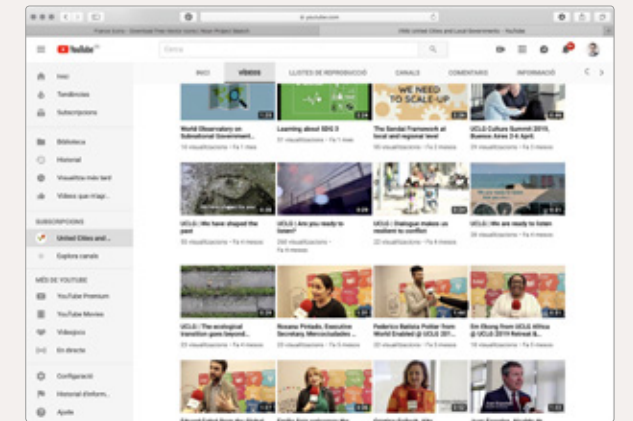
youtube.com

Flaticon Icons - Download Free Vector Icons | Noun Project Search

UNESCO United Cities and Local Governments - YouTube

YouTube

Cerca

Inici

Tendències

Subscripcions

Biblioteca

Historial

Visualitza més tard

Vídeos que m'agr...

SUBSCRIPCIONS

United Cities and...

Explora canals

MÉS DE YOUTUBE

YouTube Premium

YouTube Movies

Videojocs

En directe

Configuració

Historial d'inform...

Ajuda

INICI

VÍDEOS

LLISTES DE REPRODUCCIÓ

CANALS

COMENTARIS

INFORMACIÓ

WE NEED TO SCALE-UP

World Observatory on Subnational Government...

10 visualitzacions • Fa 11 mesos

Learning about SDG 3

51 visualitzacions • Fa 11 mesos

The Sendai Framework at local and regional level

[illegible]

UCLG Culture Summit 2019, Buenos Aires 3-5 April

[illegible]

UCLG | We have shaped the past

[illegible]

UCLG | Are you ready to listen?

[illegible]

UCLG | Dialogue makes us resilient to conflict

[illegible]

UCLG | We are ready to listen

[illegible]

UCLG | The ecological transition goes beyond...

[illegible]

Roxana Pintado, Executive Secretary, Mercociudades ...

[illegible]

Federico Batista Poitier from World Enabled @ UCLG 201...

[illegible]

Em Ebong from UCLG Africa @ UCLG 2019 Retreat &...

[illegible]

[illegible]